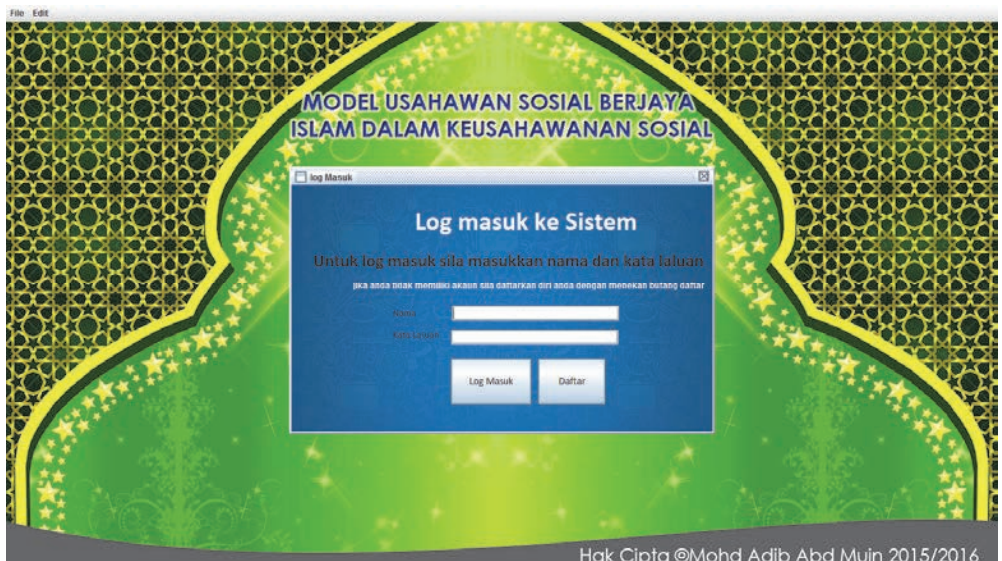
File Edit

MODEL USAHAWAN SOSIAL BERJAYA
ISLAM DALAM KEUSAHAWANAN SOSIAL

log Masuk

Log masuk ke Sistem

Untuk log masuk sila masukkan nama dan kata laluan

Jika anda tidak memiliki akaun sila daftarkan diri anda dengan menekan butang daftar

Nama

Kata Laluan

Log Masuk

Daftar

Hak Cipta ©Mohd Adib Abd Muin 2015/2016